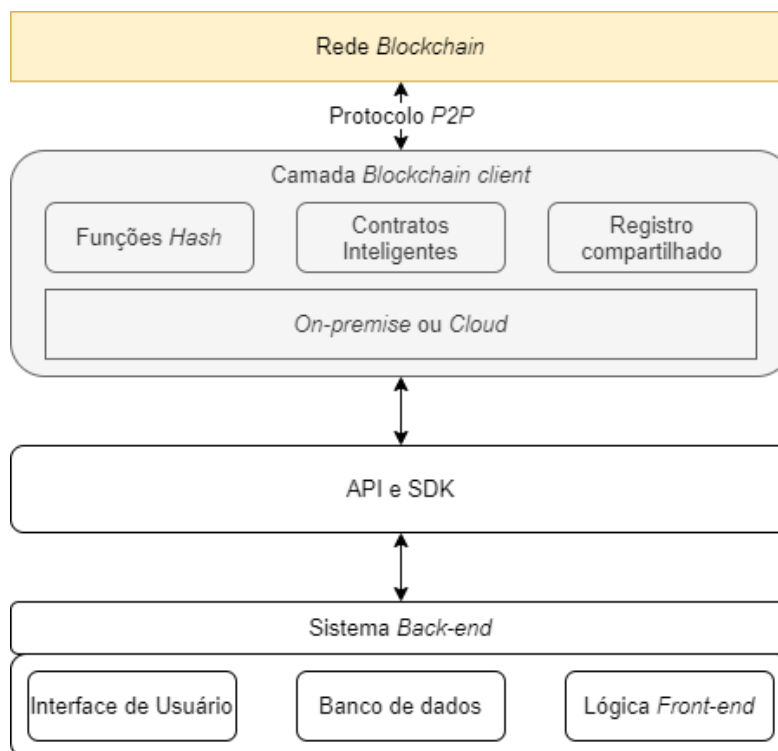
Rede Blockchain

Protocolo P2P

Camada Blockchain client

Funções Hash

Contratos Inteligentes

Registro compartilhado

On-premise ou Cloud

API e SDK

Sistema Back-end

Interface de Usuário

Banco de dados

Lógica Front-end